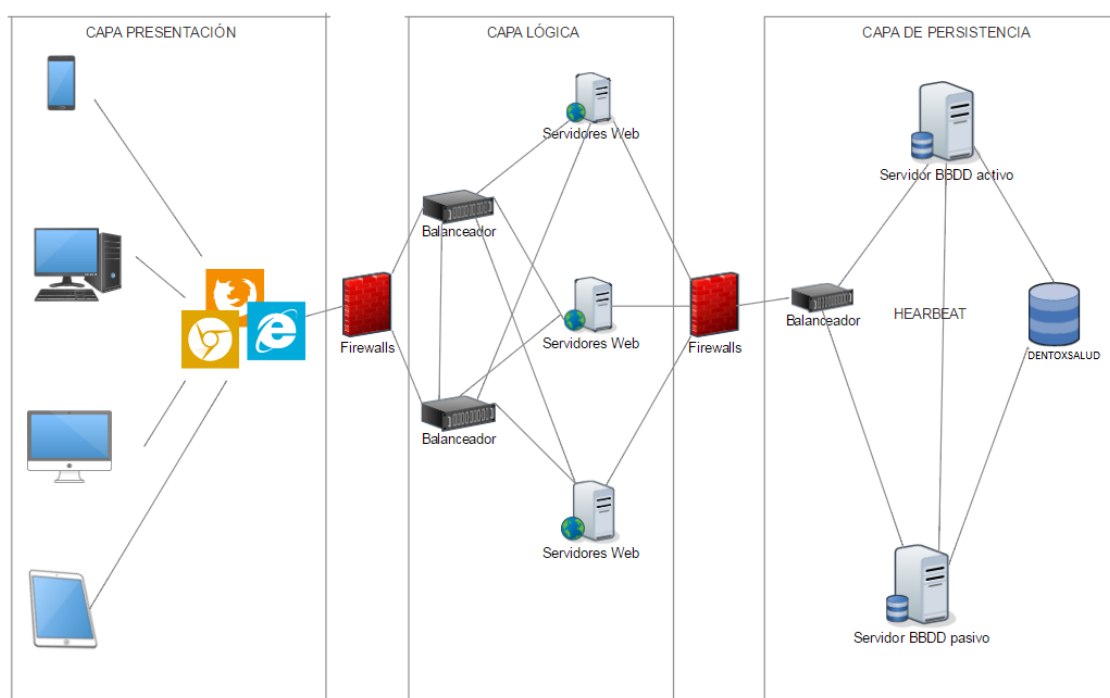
CAPA PRESENTACIÓN

CAPA LÓGICA

CAPA DE PERSISTENCIA

Servidores Web

Servidor BBDD activo

Balanceador

Firewalls

Servidores Web

Firewalls

Balanceador

HEARBEAT

DENTOXSALUD

Balanceador

Servidores Web

Servidor BBDD pasivo